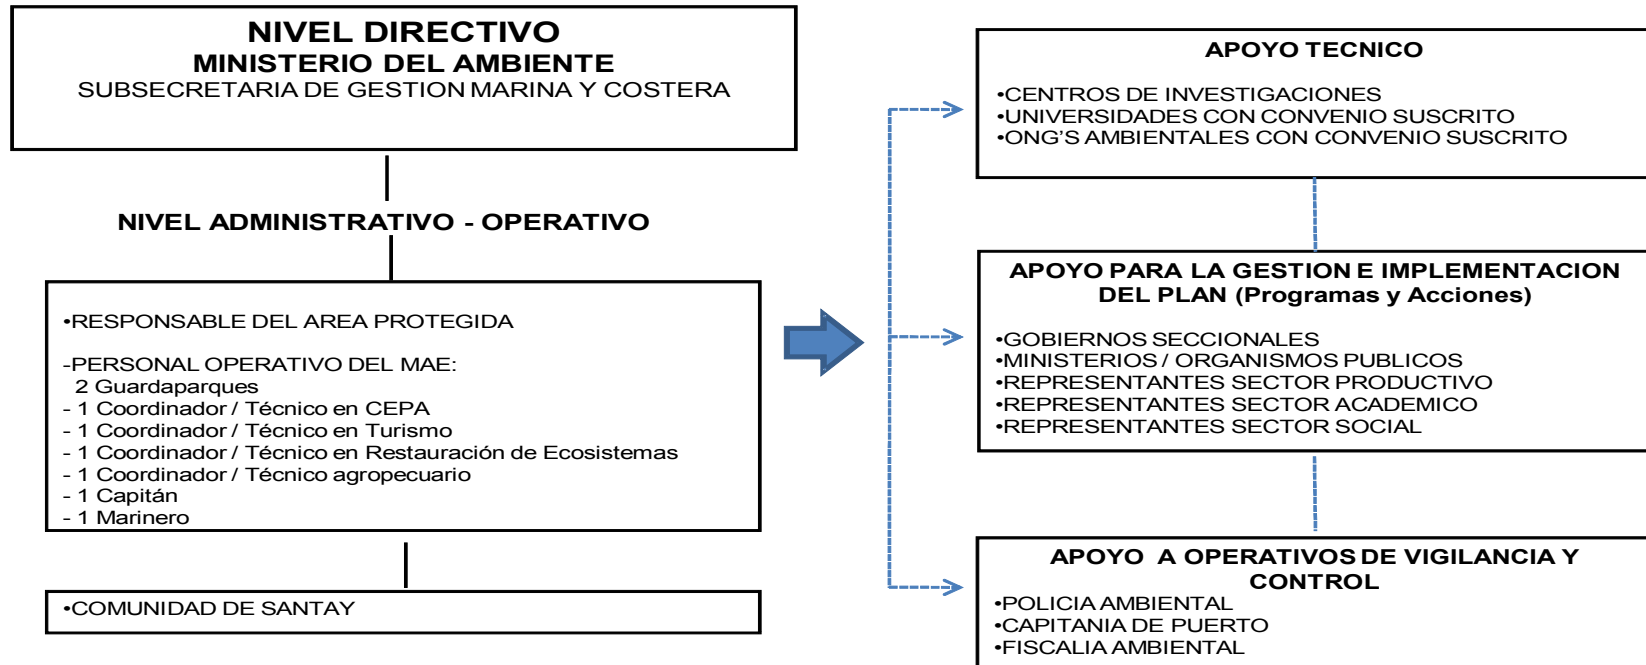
NIVEL DIRECTIVO
MINISTERIO DEL AMBIENTE
SUBSECRETARIA DE GESTION MARINA Y COSTERA

NIVEL ADMINISTRATIVO - OPERATIVO

•RESPONSABLE DEL AREA PROTEGIDA

-PERSONAL OPERATIVO DEL MAE:
2 Guardaparques
- 1 Coordinador / Técnico en CEPA
- 1 Coordinador / Técnico en Turismo
- 1 Coordinador / Técnico en Restauración de Ecosistemas
- 1 Coordinador / Técnico agropecuario
- 1 Capitán
- 1 Marinero

•COMUNIDAD DE SANTAY

APOYO TECNICO

•CENTROS DE INVESTIGACIONES
•UNIVERSIDADES CON CONVENIO SUSCRITO
•ONG'S AMBIENTALES CON CONVENIO SUSCRITO

APOYO PARA LA GESTION E IMPLEMENTACION DEL PLAN (Programas y Acciones)

•GOBIERNOS SECCIONALES
•MINISTERIOS / ORGANISMOS PUBLICOS
•REPRESENTANTES SECTOR PRODUCTIVO
•REPRESENTANTES SECTOR ACADEMICO
•REPRESENTANTES SECTOR SOCIAL

APOYO A OPERATIVOS DE VIGILANCIA Y CONTROL
•POLICIA AMBIENTAL
•CAPITANIA DE PUERTO
•FISCALIA AMBIENTAL